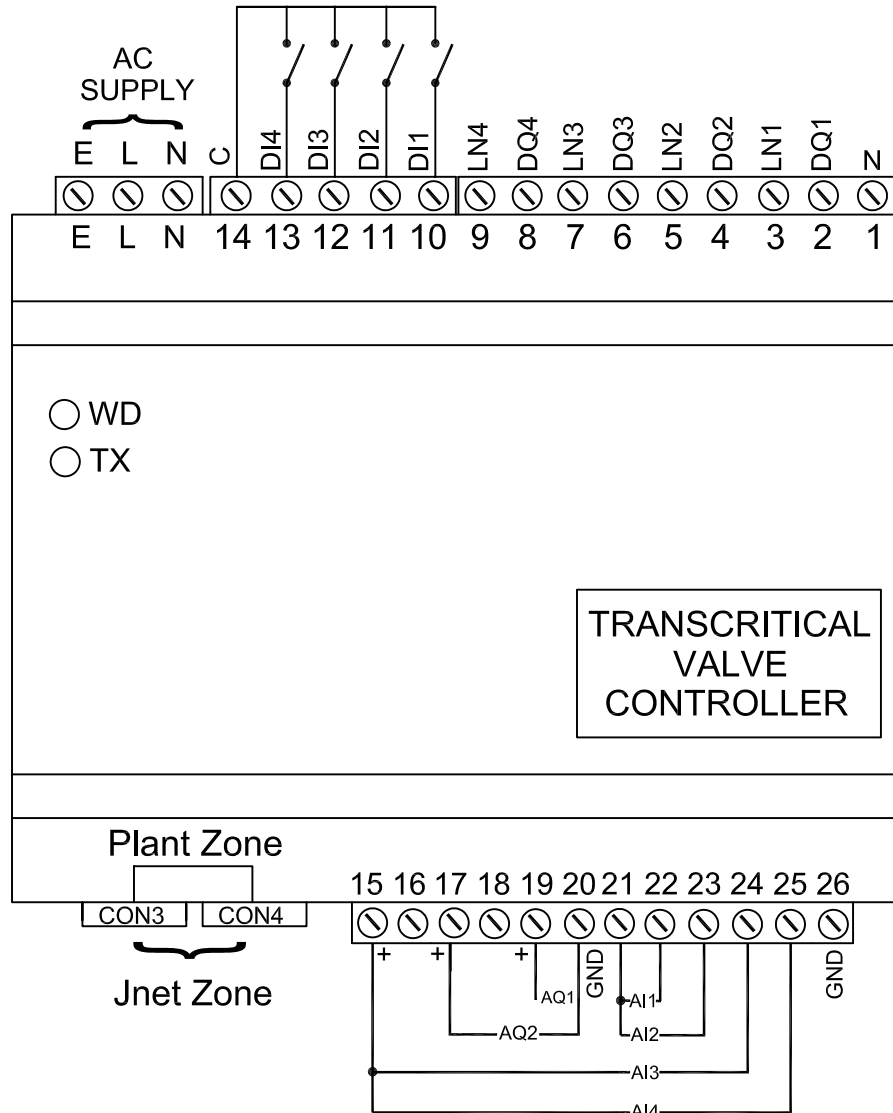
AC SUPPLY

E L N C DI4 DI3 DI2 DI1 LN4 DQ4 LN3 DQ3 LN2 DQ2 LN1 DQ1 N

E L N 14 13 12 11 10 9 8 7 6 5 4 3 2 1

WD

TX

TRANSCRITICAL VALVE CONTROLLER

Plant Zone

CON3 CON4

Jnet Zone

15 16 17 18 19 20 21 22 23 24 25 26

+ + + GND GND

AQ1

AQ2

AI1

AI2

AI3

AI4